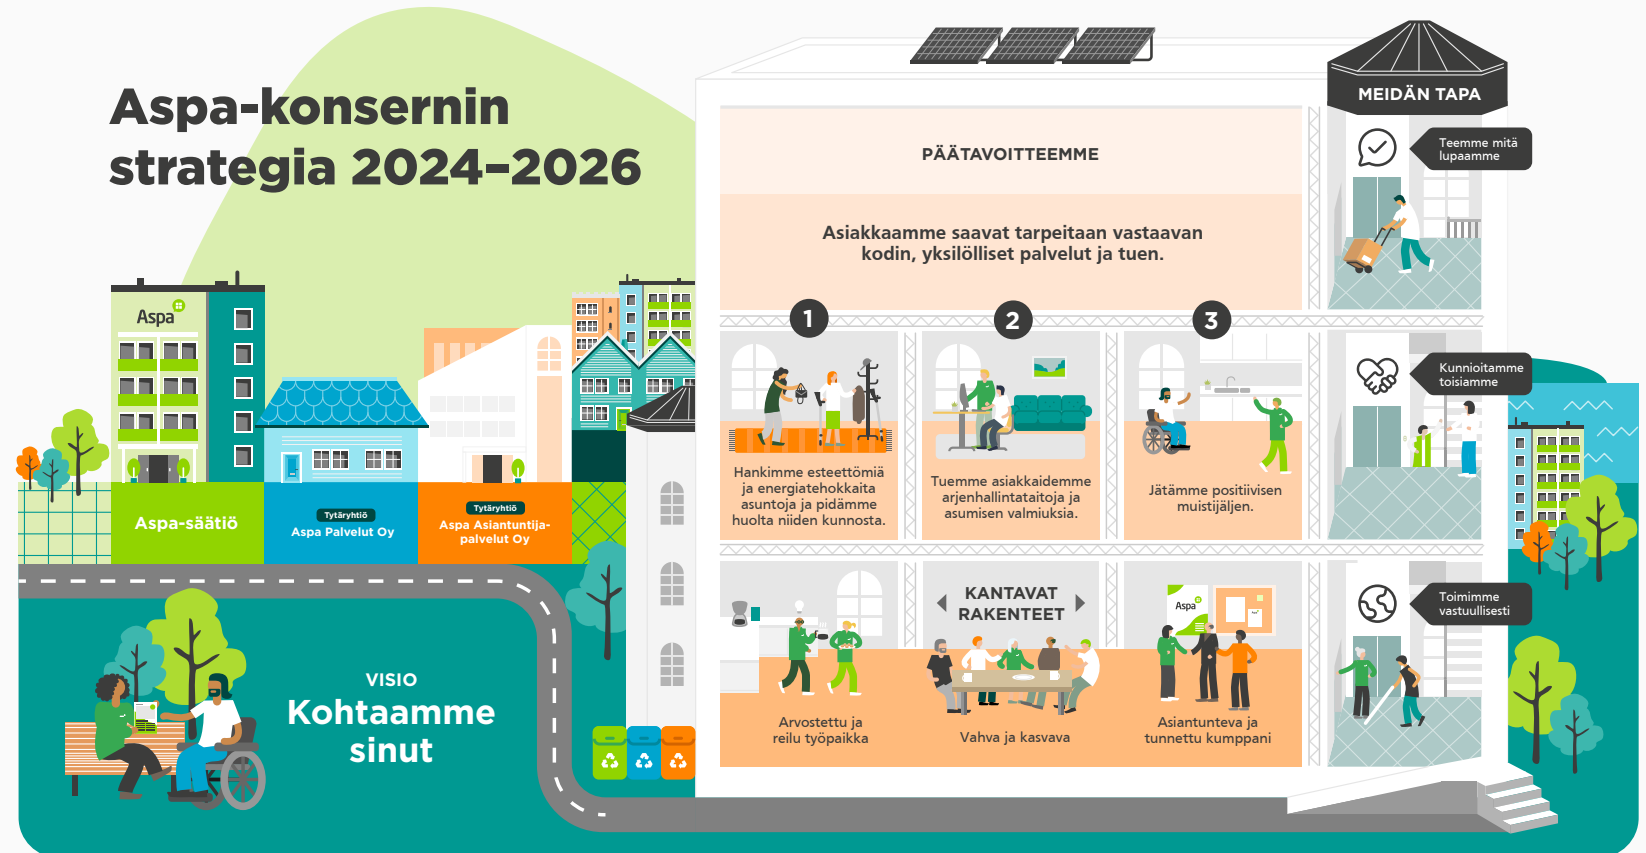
Aspa-konsernin strategia 2024–2026

Aspa

Aspa-säätiö

Tytäryhtiö
Aspa Palvelut Oy

Tytäryhtiö
Aspa Asiantuntijapalvelut Oy

VISIO
Kohtaamme sinut

PÄÄTAVOITTEEMME

Asiakkaamme saavat tarpeitaan vastaavan kodin, yksilölliset palvelut ja tuen.

1

2

3

Hankimme esteettömiä ja energiatehokkaita asuntoja ja pidämme huolta niiden kunnosta.

Tuemme asiakkaidemme arjenhallintataitoja ja asumisen valmiuksia.

Jätämme positiivisen muistijäljen.

KANTAVAT RAKENTEET

Aspa

Arvostettu ja reilu työpaikka

Vahva ja kasvava

Asiantunteva ja tunnettu kumppani

MEIDÄN TAPA

Teemme mitä lupaamme

Kunnioitamme toisiamme

Toimimme vastuullisesti